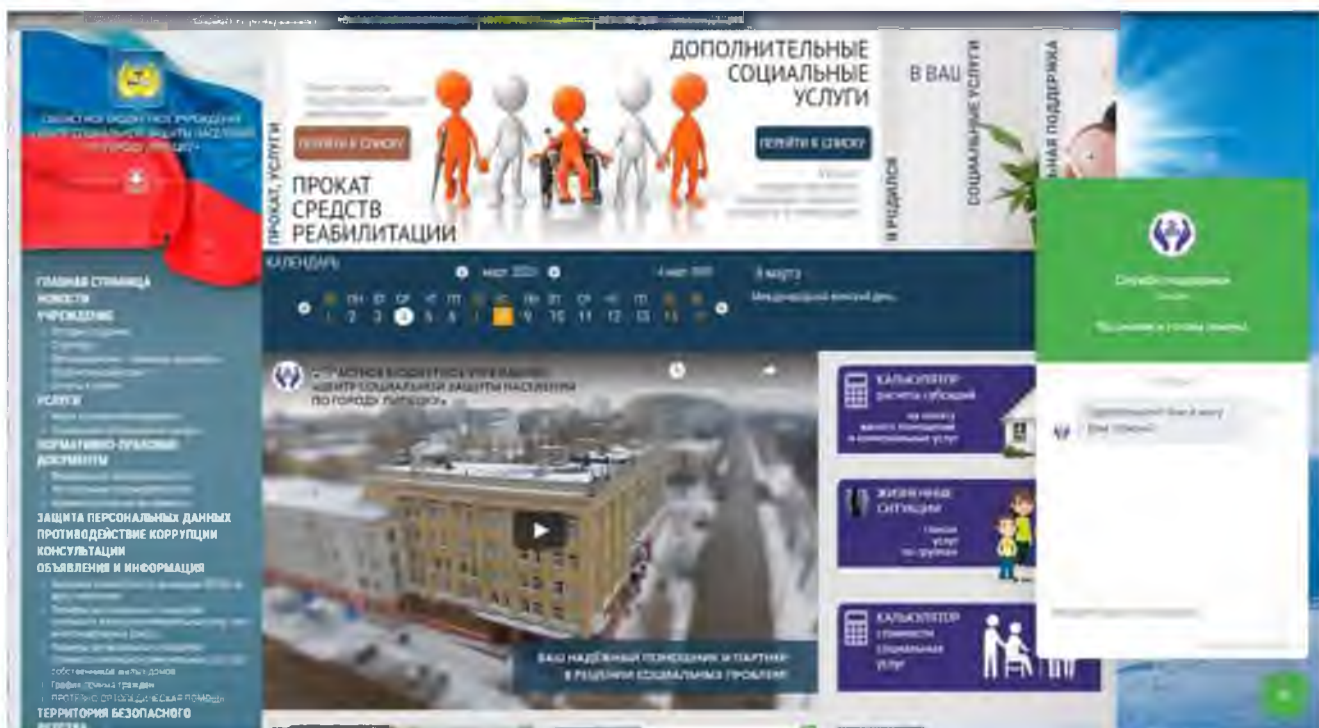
ДОПОЛНИТЕЛЬНЫЕ СОЦИАЛЬНЫЕ УСЛУГИ

ПЕРЕЙТИ К СПИСКУ

В ВАШ

СОЦИАЛЬНЫЕ УСЛУГИ

НАЯ ПОДДЕРЖКА

В РЕШЕНИИ

ПРОКАТ, УСЛУГИ

ПЕРЕЙТИ К СПИСКУ

ПРОКАТ СРЕДСТВ РЕАБИЛИТАЦИИ

КАЛЕНДАРЬ

март 2021

8 марта

Международный женский день

1 2 3 4 5 6 7 8 9 10 11 12 13 14

ГЛАВНАЯ СТРАНИЦА
НОВОСТИ
УЧРЕЖДЕНИЕ
УСЛУГИ
НОРМАТИВНО-ПРАВОВЫЕ ДОКУМЕНТЫ
ЗАЩИТА ПЕРСОНАЛЬНЫХ ДАННЫХ
ПРОТИВОДЕЙСТВИЕ КОРРУПЦИИ
КОНСУЛЬТАЦИИ
ОБЪЯВЛЕНИЯ И ИНФОРМАЦИЯ
ТЕРРИТОРИЯ БЕЗОПАСНОГО

ОБЛАСТНОЕ БЮДЖЕТНОЕ УЧРЕЖДЕНИЕ «ЦЕНТР СОЦИАЛЬНОЙ ЗАЩИТЫ НАСЕЛЕНИЯ ПО ГОРОДУ ЛИПЕЦКУ»

ВАШ НАДЁЖНЫЙ ПОМОЩНИК И ПАРТНЁР В РЕШЕНИИ СОЦИАЛЬНЫХ ПРОБЛЕМ

КАЛЬКУЛЯТОР расчета субсидий

ЖИЗНЕННЫЕ СИТУАЦИИ

КАЛЬКУЛЯТОР стоимости социальных услуг

Служба поддержки

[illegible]